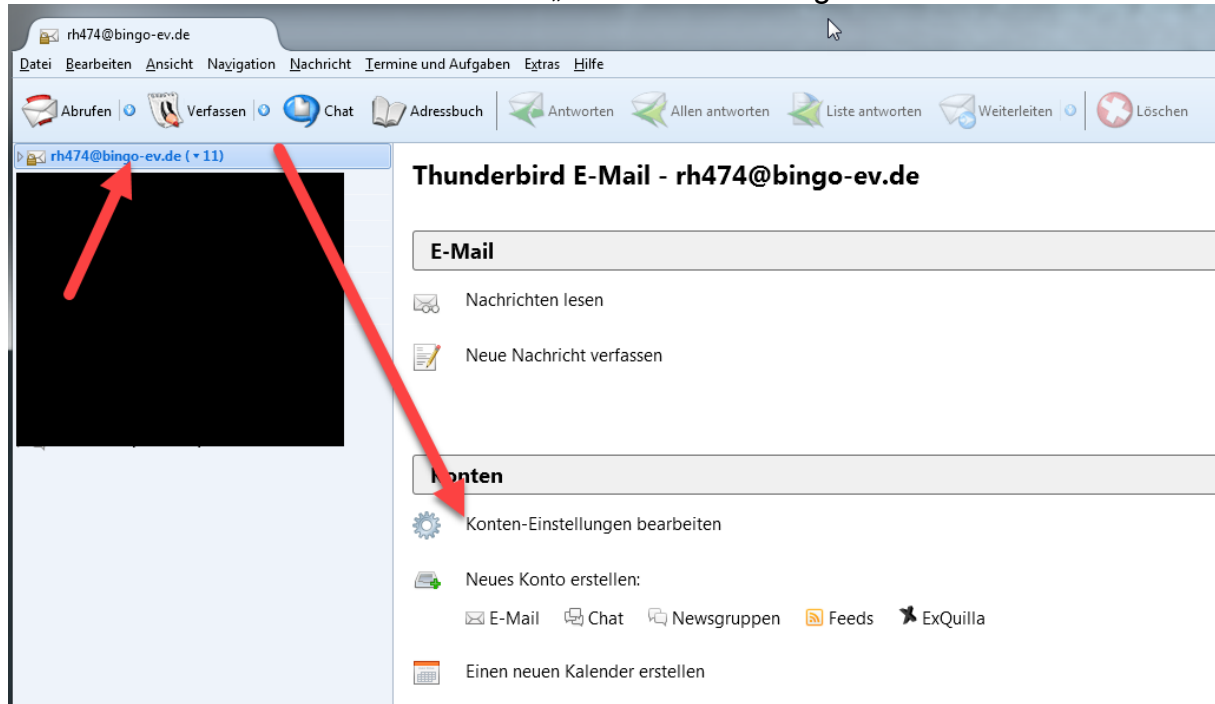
rh474@bingo-ev.de

Datei Bearbeiten Ansicht Navigation Nachricht Termine und Aufgaben Extras Hilfe

Abrufen Verfassen Chat Adressbuch Antworten Allen antworten Liste antworten Weiterleiten Löschen

rh474@bingo-ev.de (▾11)

Thunderbird E-Mail - rh474@bingo-ev.de

E-Mail

Nachrichten lesen

Neue Nachricht verfassen

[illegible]nten

Konten-Einstellungen bearbeiten

Neues Konto erstellen:

E-Mail Chat Newsgruppen Feeds ExQuilla

Einen neuen Kalender erstellen